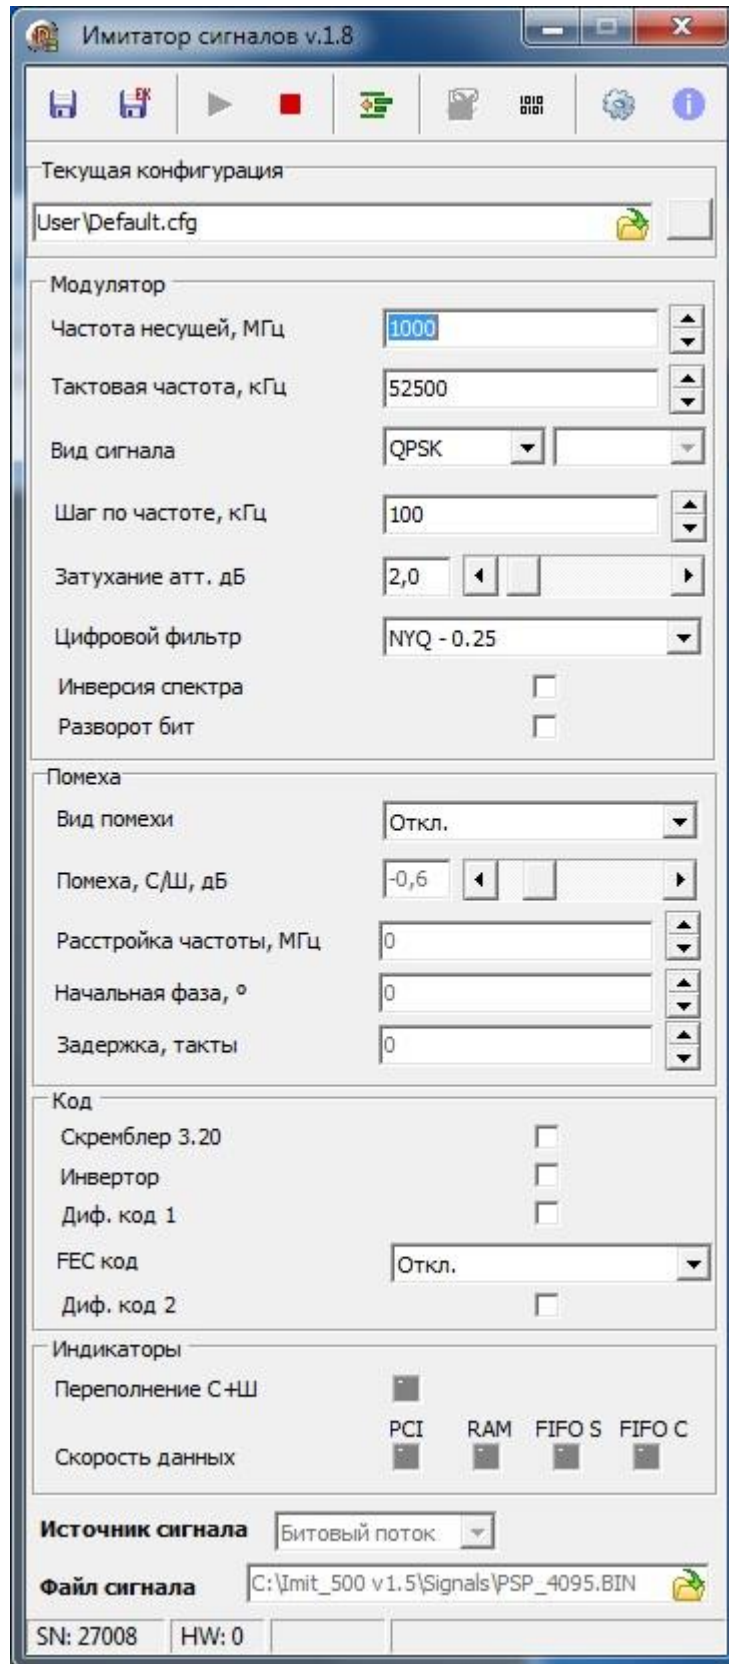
Имитатор сигналов v.1.8

Текущая конфигурация
User\Default.cfg

Модулятор
Частота несущей, МГц 1000
Тактовая частота, кГц 52500
Вид сигнала QPSK
Шаг по частоте, кГц 100
Затухание атт. дБ 2,0
Цифровой фильтр NYQ - 0.25
Инверсия спектра
Разворот бит

Помеха
Вид помехи Откл.
Помеха, С/Ш, дБ -0,6
Расстройка частоты, МГц 0
Начальная фаза, ° 0
Задержка, такты 0

Код
Скремблер 3.20
Инвертор
Диф. код 1
FEC код Откл.
Диф. код 2

Индикаторы
Переполнение С+Ш
PCI RAM FIFO S FIFO C
Скорость данных

Источник сигнала Битовый поток
Файл сигнала C:\Imit_500 v1.5\Signals\PSP_4095.BIN

SN: 27008 HW: 0